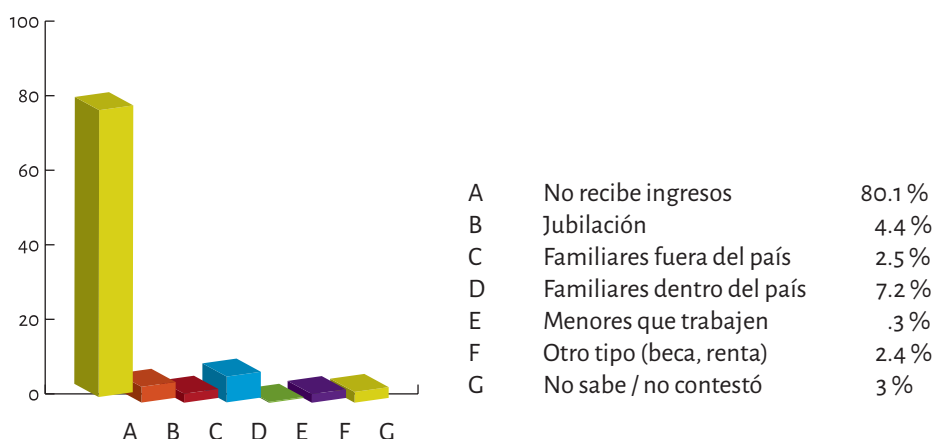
100
80
60
40
20
0
A B C D E F G

| | | |
|---|---|---|
| A | No recibe ingresos | 80.1 % |
| B | Jubilación | 4.4 % |
| C | Familiares fuera del país | 2.5 % |
| D | Familiares dentro del país | 7.2 % |
| E | Menores que trabajen | .3 % |
| F | Otro tipo (beca, renta) | 2.4 % |
| G | No sabe / no contestó | 3 % |